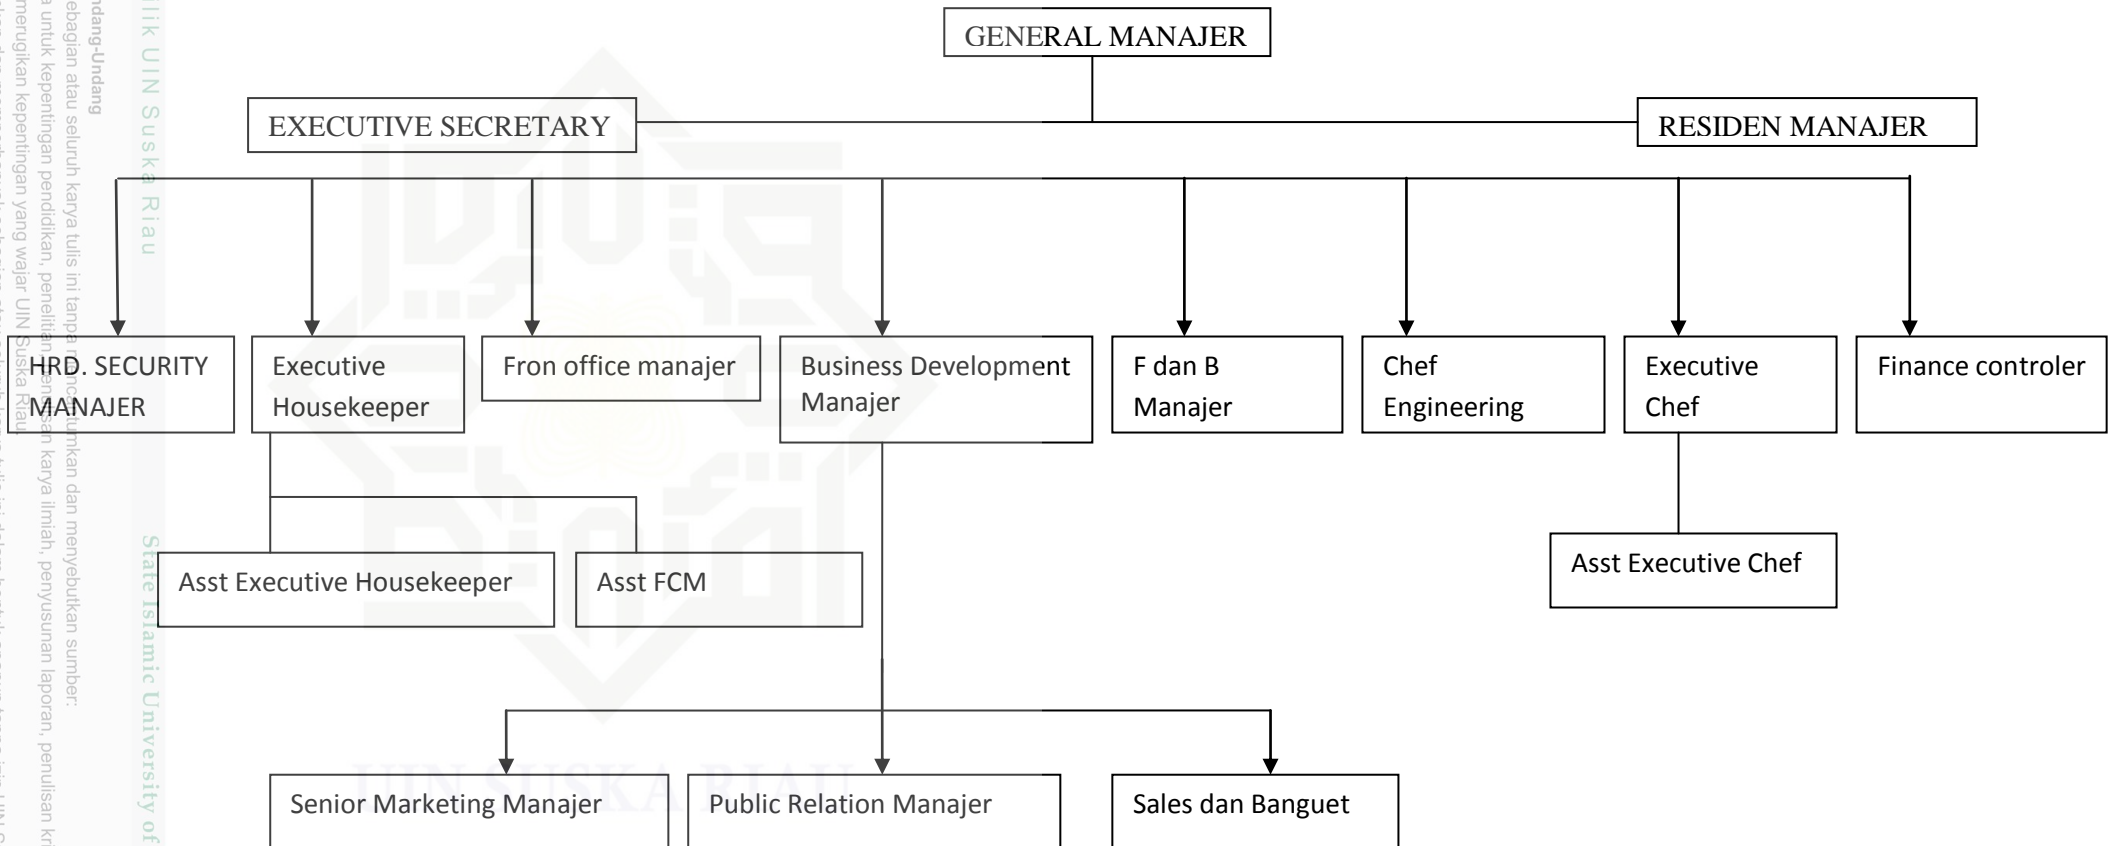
GENERAL MANAJER

EXECUTIVE SECRETARY

RESIDEN MANAJER

HRD. SECURITY MANAJER

Executive Housekeeper

Fron office manajer

Business Development Manajer

F dan B Manajer

Chef Engineering

Executive Chef

Finance controler

Asst Executive Housekeeper

Asst FCM

Asst Executive Chef

Senior Marketing Manajer

Public Relation Manajer

Sales dan Banguet

ndang-Undang
ebagian atau seluruh karya tulis ini tanpa mencantumkan dan menyebutkan sumber:
a untuk kepentingan pendidikan, penelitian, penulisan karya ilmiah, penyusunan laporan, penulisan kr
merugikan kepentingan yang wajar UIN Suska Riau

lik UIN Suska Riau

State Islamic University of

UIN SUSKA RIAU